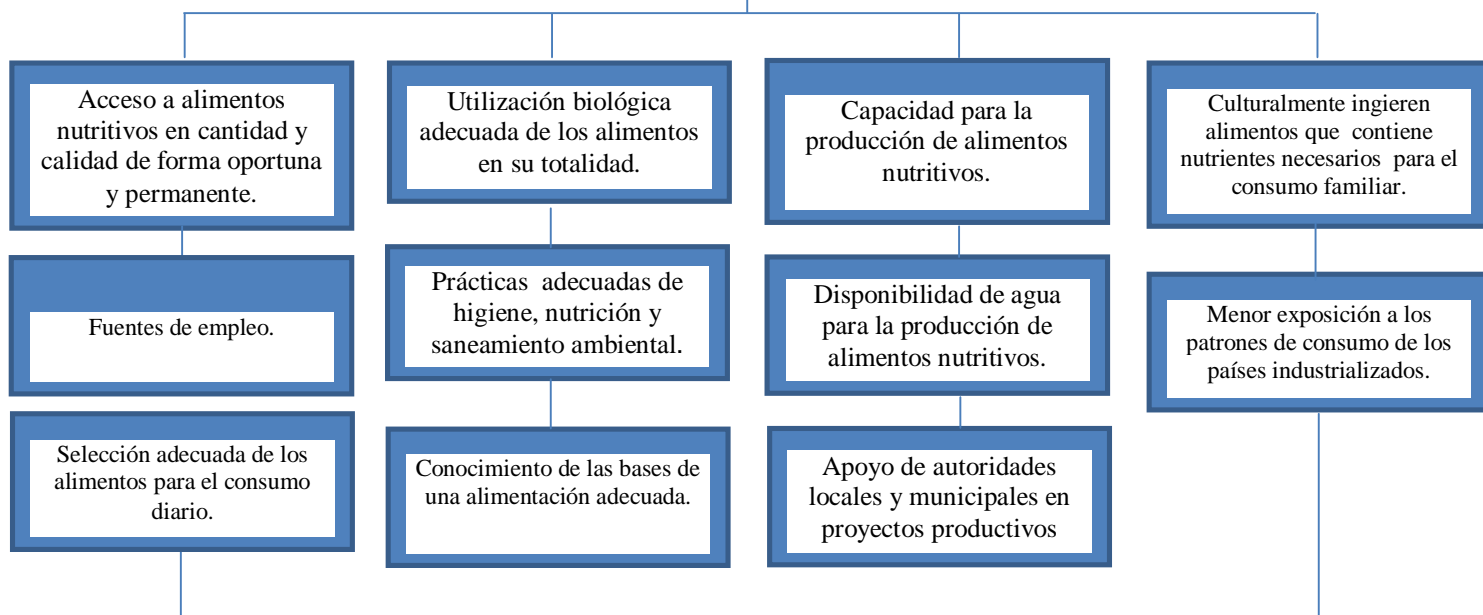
Acceso a alimentos nutritivos en cantidad y calidad de forma oportuna y permanente.

Fuentes de empleo.

Selección adecuada de los alimentos para el consumo diario.

Utilización biológica adecuada de los alimentos en su totalidad.

Prácticas adecuadas de higiene, nutrición y saneamiento ambiental.

Conocimiento de las bases de una alimentación adecuada.

Capacidad para la producción de alimentos nutritivos.

Disponibilidad de agua para la producción de alimentos nutritivos.

Apoyo de autoridades locales y municipales en proyectos productivos

Culturalmente ingieren alimentos que contiene nutrientes necesarios para el consumo familiar.

Menor exposición a los patrones de consumo de los países industrializados.